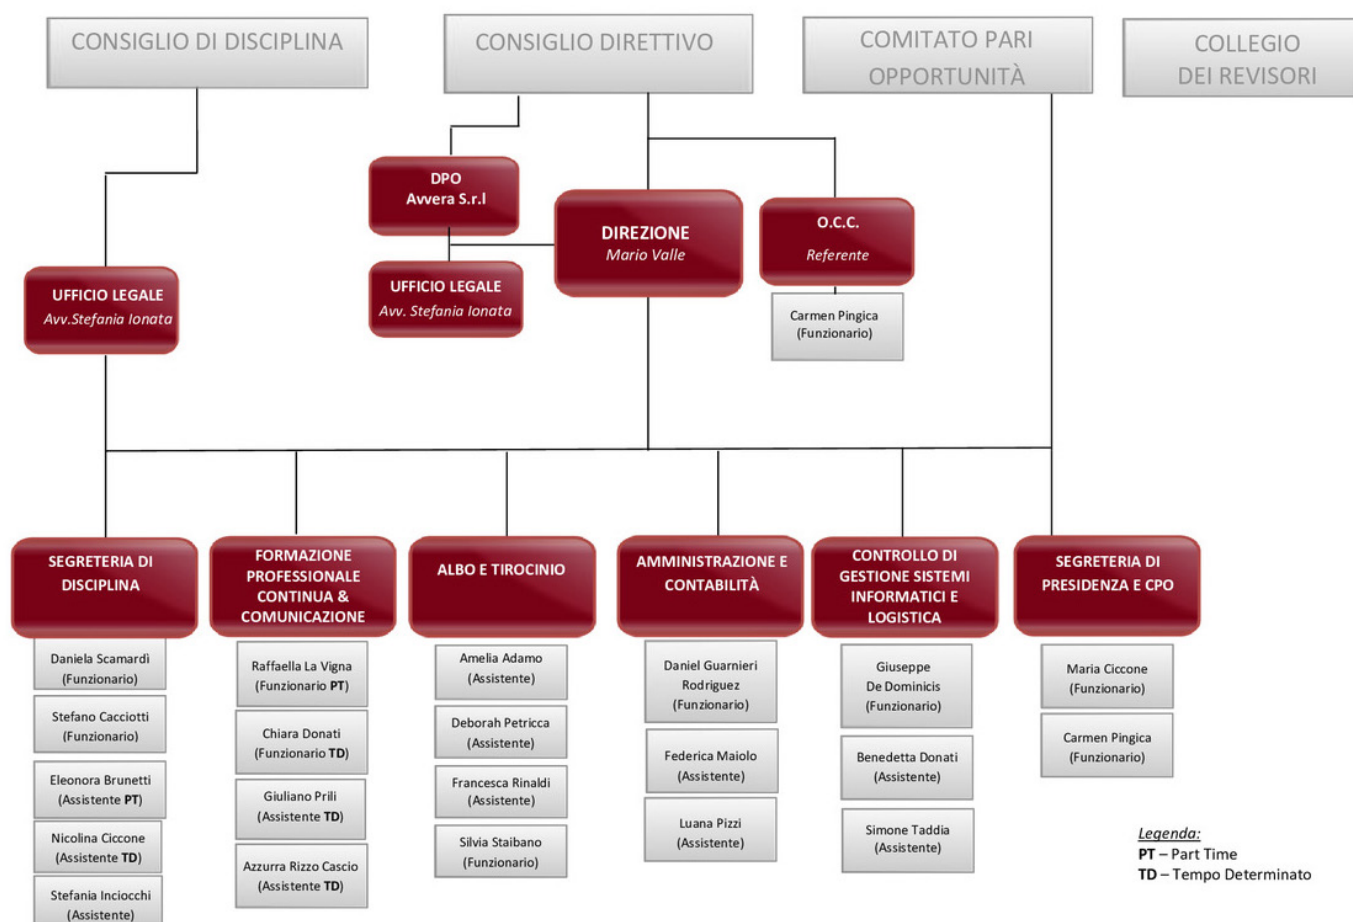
CONSIGLIO DI DISCIPLINA

CONSIGLIO DIRETTIVO

COMITATO PARI OPPORTUNITÀ

COLLEGIO DEI REVISORI

DPO
Avvera S.r.l

UFFICIO LEGALE
Avv. Stefania Ionata

DIREZIONE
Mario Valle

O.C.C.
Referente

Carmen Pingica
(Funzionario)

UFFICIO LEGALE
Avv.Stefania Ionata

SEGRETERIA DI DISCIPLINA

Daniela Scamardì
(Funzionario)

Stefano Cacciotti
(Funzionario)

Eleonora Brunetti
(Assistente PT)

Nicolina Ciccone
(Assistente TD)

Stefania Inciocchi
(Assistente)

FORMAZIONE PROFESSIONALE CONTINUA & COMUNICAZIONE

Raffaella La Vigna
(Funzionario PT)

Chiara Donati
(Funzionario TD)

Giuliano Prili
(Assistente TD)

Azzurra Rizzo Cascio
(Assistente TD)

ALBO E TIROCINIO

Amelia Adamo
(Assistente)

Deborah Petricca
(Assistente)

Francesca Rinaldi
(Assistente)

Silvia Staibano
(Funzionario)

AMMINISTRAZIONE E CONTABILITÀ

Daniel Guarnieri Rodriguez
(Funzionario)

Federica Maiolo
(Assistente)

Luana Pizzi
(Assistente)

CONTROLLO DI GESTIONE SISTEMI INFORMATICI E LOGISTICA

Giuseppe De Dominicis
(Funzionario)

Benedetta Donati
(Assistente)

Simone Taddia
(Assistente)

SEGRETERIA DI PRESIDENZA E CPO

Maria Ciccone
(Funzionario)

Carmen Pingica
(Funzionario)

Legenda:
PT – Part Time
TD – Tempo Determinato